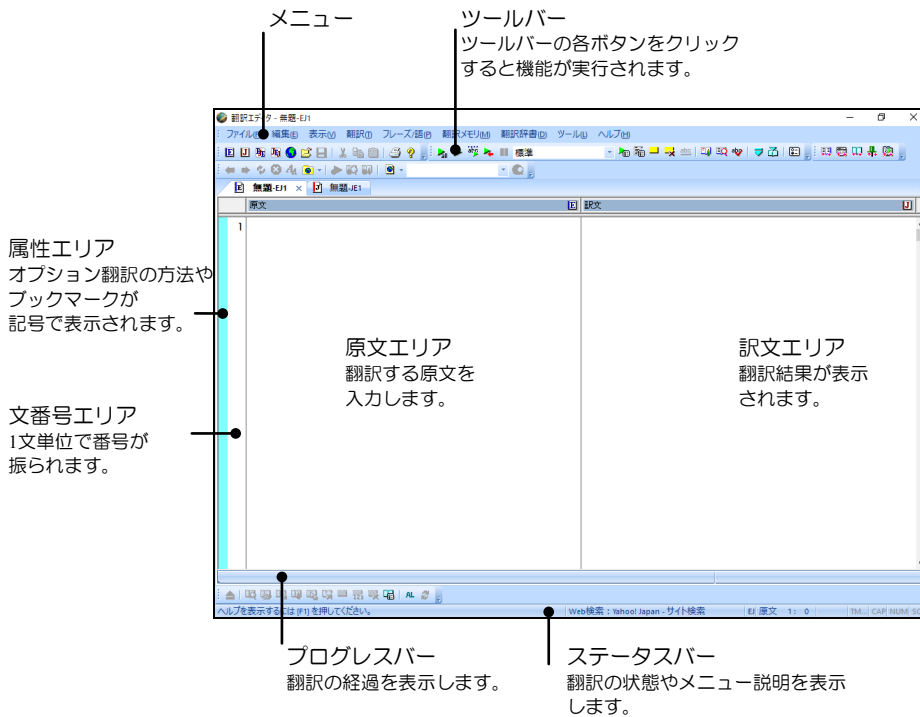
メニュー

ツールバー
ツールバーの各ボタンをクリックすると機能が実行されます。

翻訳エディタ - 無題-EJ1

ファイル(F) 編集(E) 表示(V) 翻訳(T) フレーズ/語(P) 翻訳メモリ(M) 翻訳辞書(D) ツール(L) ヘルプ(H)

標準

無題-EJ1 × 無題-JE1

原文

訳文

1

属性エリア
オプション翻訳の方法やブックマークが記号で表示されます。

文番号エリア
1文単位で番号が振られます。

原文エリア
翻訳する原文を入力します。

訳文エリア
翻訳結果が表示されます。

ヘルプを表示するには [F1] を押してください。

Web検索：Yahoo! Japan - サイト検索

EJ 原文 1: 0

TM... CAP NUM SC

プログレスバー
翻訳の経過を表示します。

ステータスバー
翻訳の状態やメニュー説明を表示します。